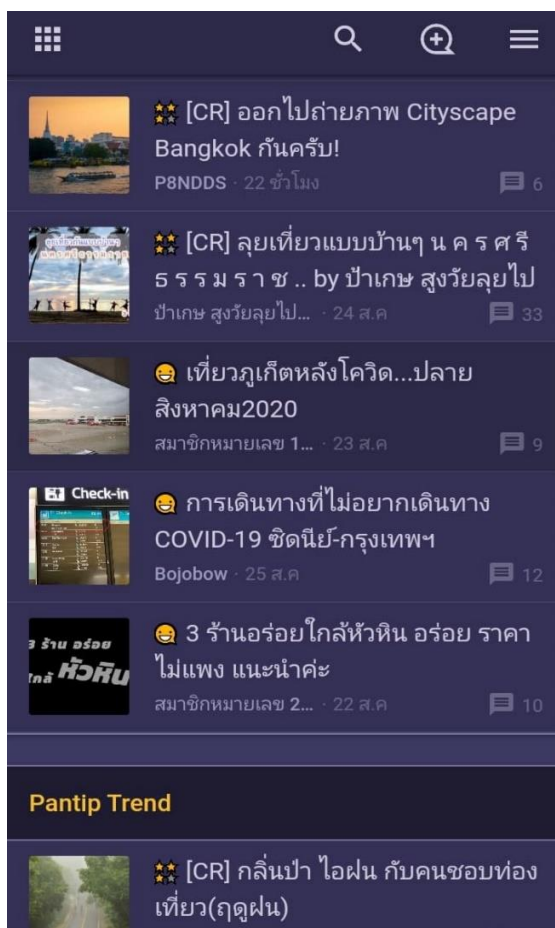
[CR] ออกไปถ่ายภาพ Cityscape Bangkok กันครับ!
P8NDDS · 22 ชั่วโมง
6

[CR] ลุยเที่ยวแบบบ้านๆ น ค ร ศ รี ธ ร ร ม ร า ช .. by ป้าเกษ สูงวัยลุยไป
ป้าเกษ สูงวัยลุยไป... · 24 ส.ค
33

เที่ยวภูเก็ตหลังโควิด...ปลายสิงหาคม2020
สมาชิกหมายเลข 1... · 23 ส.ค
9

Check-in
การเดินทางที่ไม่อยากเดินทาง COVID-19 ซิดนีย์-กรุงเทพฯ
Bojobow · 25 ส.ค
12

3 ร้านอร่อย ใกล้ หัวหิน
3 ร้านอร่อยใกล้หัวหิน อร่อย ราคาไม่แพง แนะนำค่ะ
สมาชิกหมายเลข 2... · 22 ส.ค
10

Pantip Trend

[CR] กลิ่นป่า ไอฝน กับคนชอบท่องเที่ยว(ฤดูฝน)